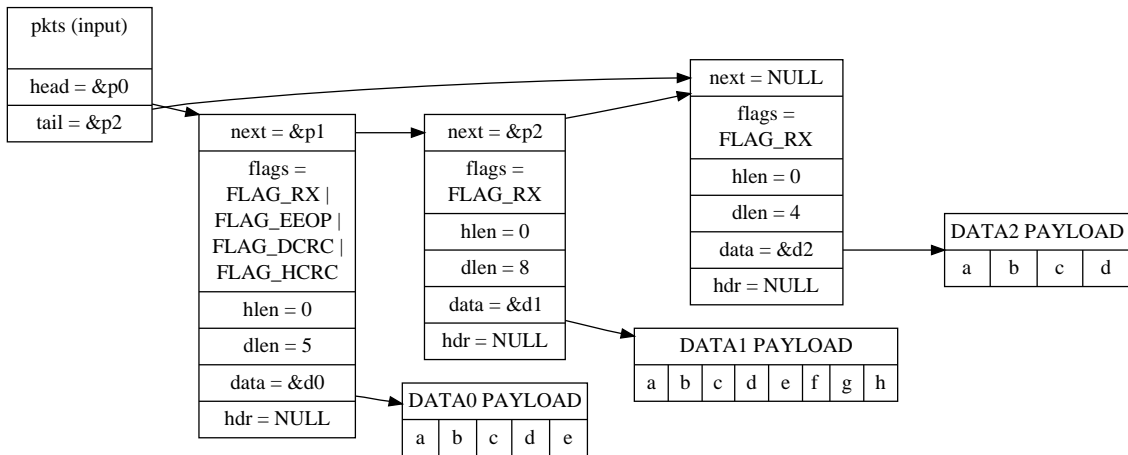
pkts (input)

head = &p0

tail = &p2

next = &p1

flags = FLAG_RX | FLAG_EEOP | FLAG_DCRC | FLAG_HCRC

hlen = 0

dlen = 5

data = &d0

hdr = NULL

next = &p2

flags = FLAG_RX

hlen = 0

dlen = 8

data = &d1

hdr = NULL

next = NULL

flags = FLAG_RX

hlen = 0

dlen = 4

data = &d2

hdr = NULL

DATA2 PAYLOAD

| a | b | c | d |
|---|---|---|---|

DATA1 PAYLOAD

| a | b | c | d | e | f | g | h |
|---|---|---|---|---|---|---|---|

DATA0 PAYLOAD

| a | b | c | d | e |
|---|---|---|---|---|